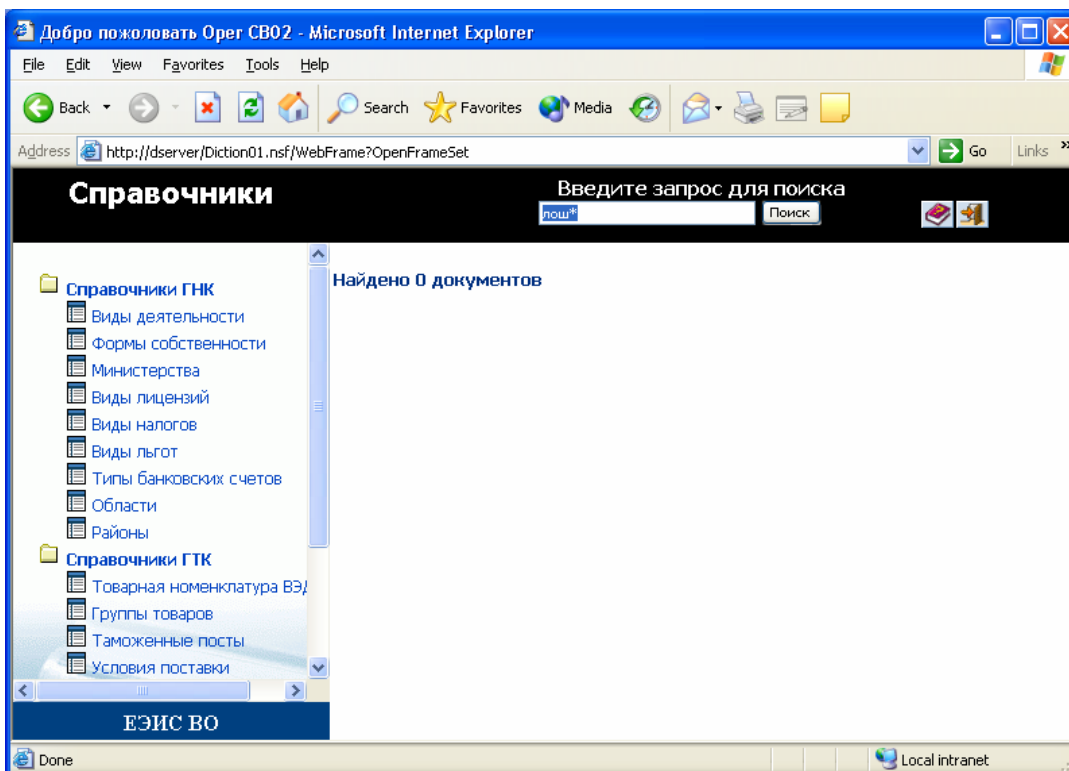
Добро пожоловать Oper CB02 - Microsoft Internet Explorer

File Edit View Favorites Tools Help

Back Search Favorites Media

Address http://dserver/Diction01.nsf/WebFrame?OpenFrameSet Go Links

Справочники

Введите запрос для поиска

лош*

Поиск

Справочники ГНК
Виды деятельности
Формы собственности
Министерства
Виды лицензий
Виды налогов
Виды льгот
Типы банковских счетов
Области
Районы
Справочники ГТК
Товарная номенклатура ВЭ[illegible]
Группы товаров
Таможенные посты
Условия поставки

ЕЭИС ВО

Найдено 0 документов

Done

Local intranet